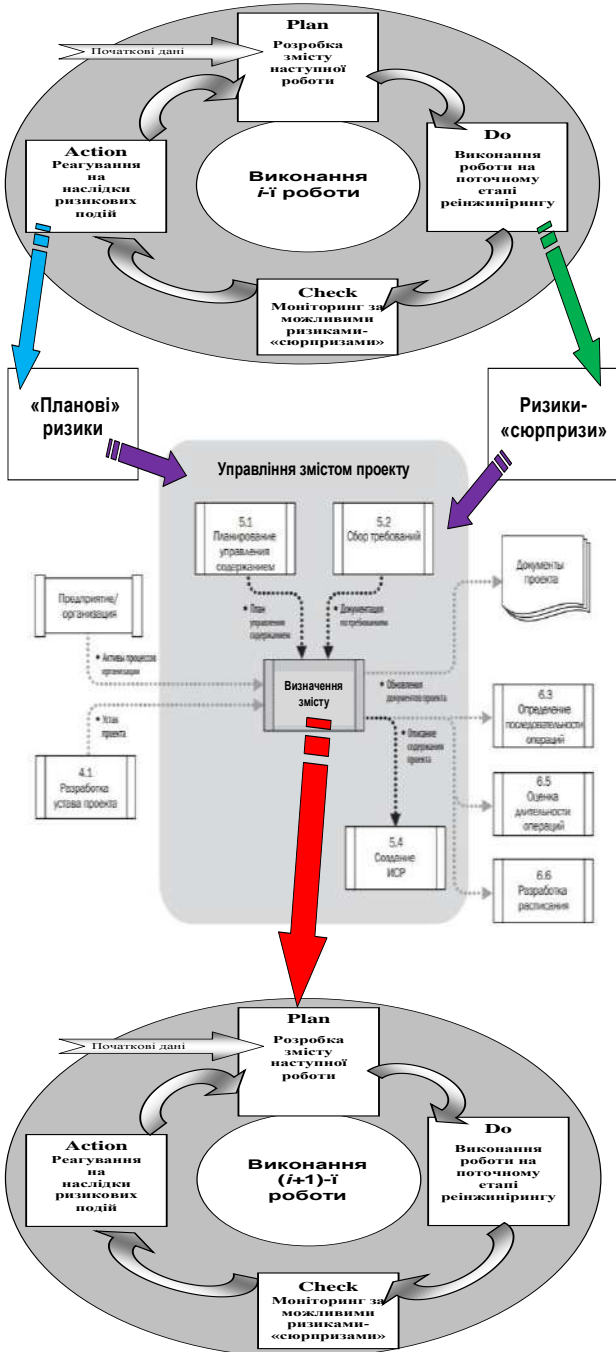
Початкові дані

Plan
Розробка змісту наступної роботи

Action
Реагування на наслідки ризикових подій

Виконання *i*-ї роботи

Do
Виконання роботи на поточному етапі реінжинірингу

Check
Моніторинг за можливими ризиками-«сюрпризами»

«Планові» ризики

Ризики-«сюрпризи»

Управління змістом проекту

5.1
Планирование управления содержанием

5.2
Сбор требований

Документы проекта

Предприятие/ организация

• План управления содержанием

• Документация по требованиям

• Активы процессов организации

Визначення змісту

• Обновления документов проекта

6.3
Определение последовательности операций

• Устав проекта

• Описание содержания проекта

4.1
Разработка устава проекта

6.5
Оценка длительности операций

5.4
Создание ИСР

6.6
Разработка расписания

Початкові дані

Plan
Розробка змісту наступної роботи

Action
Реагування на наслідки ризикових подій

Виконання (*i*+1)-ї роботи

Do
Виконання роботи на поточному етапі реінжинірингу

Check
Моніторинг за можливими ризиками-«сюрпризами»